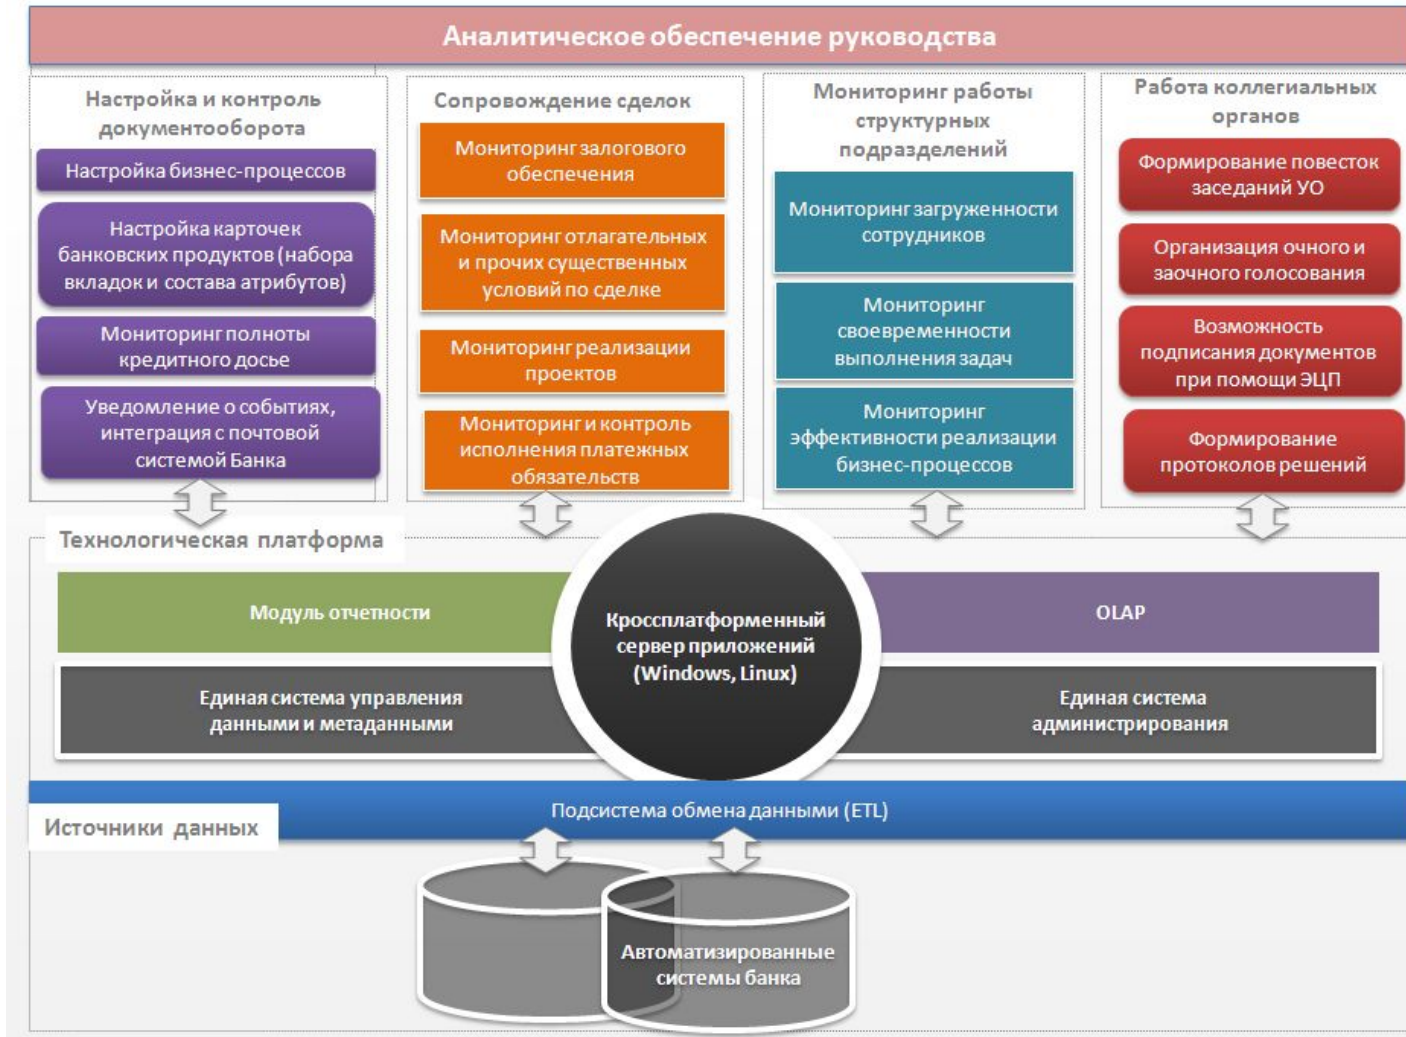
Аналитическое обеспечение руководства

Настройка и контроль документооборота

Настройка бизнес-процессов

Настройка карточек банковских продуктов (набора вкладок и состава атрибутов)

Мониторинг полноты кредитного досье

Уведомление о событиях, интеграция с почтовой системой Банка

Сопровождение сделок

Мониторинг залогового обеспечения

Мониторинг отлагательных и прочих существенных условий по сделке

Мониторинг реализации проектов

Мониторинг и контроль исполнения платежных обязательств

Мониторинг работы структурных подразделений

Мониторинг загруженности сотрудников

Мониторинг своевременности выполнения задач

Мониторинг эффективности реализации бизнес-процессов

Работа коллегиальных органов

Формирование повесток заседаний УО

Организация очного и заочного голосования

Возможность подписания документов при помощи ЭЦП

Формирование протоколов решений

Технологическая платформа

Модуль отчетности

Кроссплатформенный сервер приложений (Windows, Linux)

OLAP

Единая система управления данными и метаданными

Единая система администрирования

Подсистема обмена данными (ETL)

Источники данных

Автоматизированные системы банка